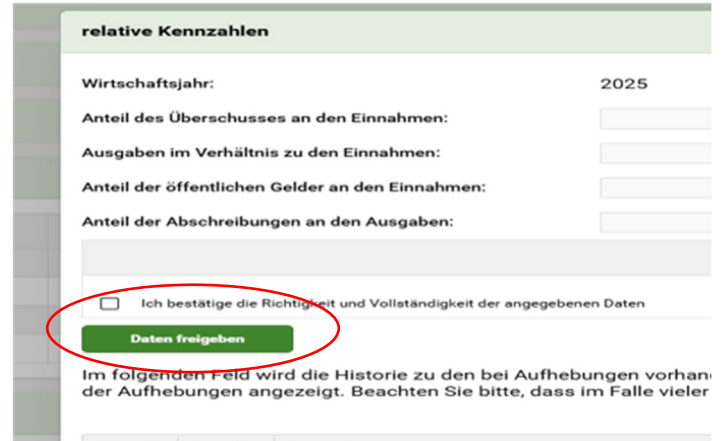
relative Kennzahlen

Wirtschaftsjahr: 2025

Anteil des Überschusses an den Einnahmen:

Ausgaben im Verhältnis zu den Einnahmen:

Anteil der öffentlichen Gelder an den Einnahmen:

Anteil der Abschreibungen an den Ausgaben:

Ich bestätige die Richtigkeit und Vollständigkeit der angegebenen Daten

Daten freigeben

Im folgenden Feld wird die Historie zu den bei Aufhebungen vorhan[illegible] der Aufhebungen angezeigt. Beachten Sie bitte, dass im Falle vieler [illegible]